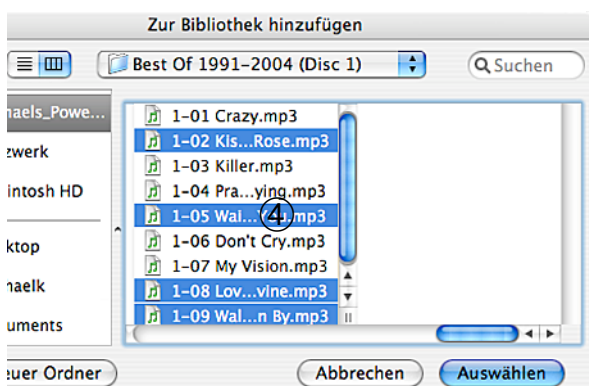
Zur Bibliothek hinzufügen

Best Of 1991–2004 (Disc 1)

Suchen

aels_Powe...
zwerk
intosh HD
ktop
naelk
uments

1-01 Crazy.mp3
1-02 Kis...Rose.mp3
1-03 Killer.mp3
1-04 Pra...ying.mp3
1-05 Wai...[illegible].mp3
④
1-06 Don't Cry.mp3
1-07 My Vision.mp3
1-08 Lov...vine.mp3
1-09 Wal...n By.mp3

euer Ordner
Abbrechen
Auswählen